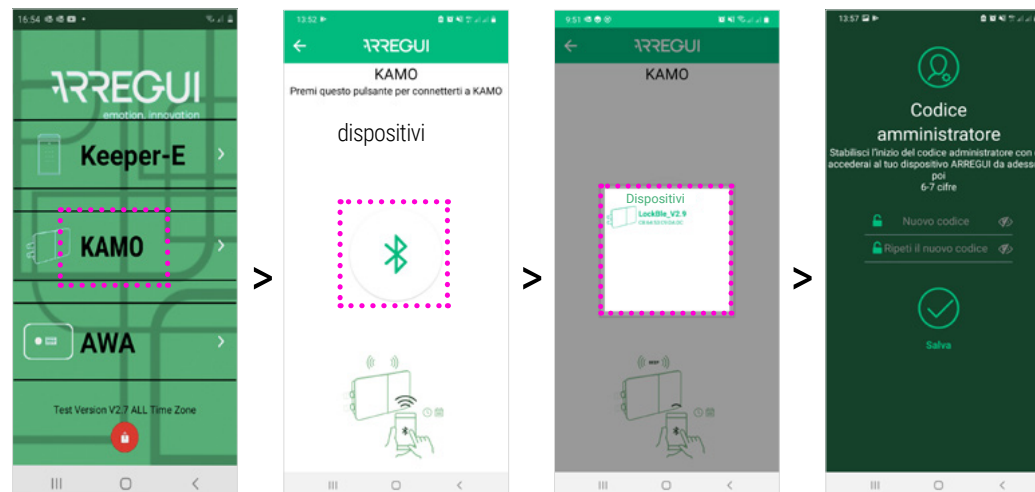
16:54

ARREGUI
emotion. innovation

Keeper-E

KAMO

AWA

Test Version V2.7 ALL Time Zone

>

13:52

ARREGUI

KAMO
Premi questo pulsante per connetterti a KAMO

dispositivi

>

9:51

ARREGUI

KAMO

Dispositivi
LockBle_V2.9
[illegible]

>

13:57

Codice amministratore
Stabilisci l'inizio del codice administratore con c accederai al tuo dispositivo ARREGUI da adess poi
6-7 cifre

Nuovo codice

Ripeti il nuovo codice

Salva